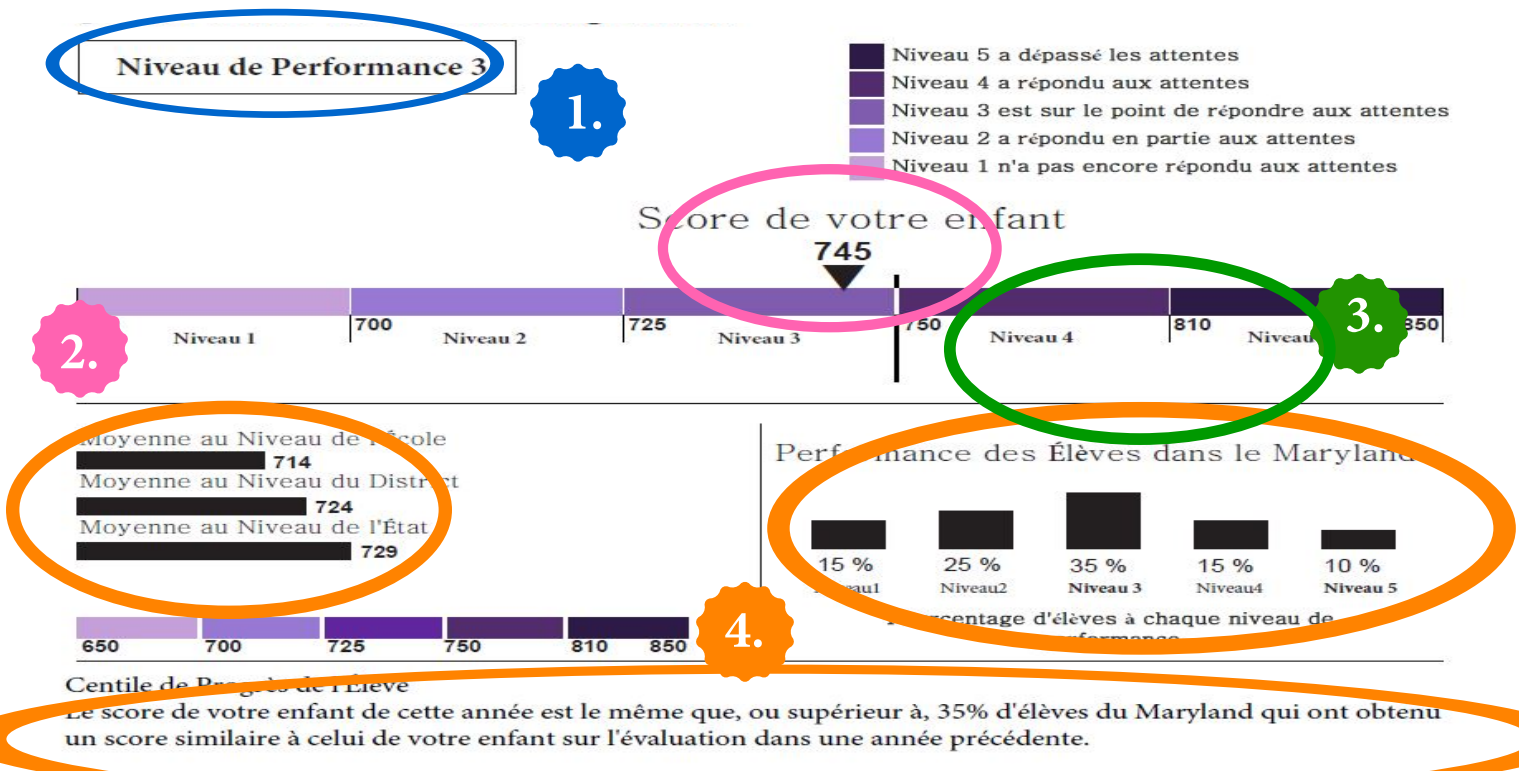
Niveau de Performance 3

1.

Niveau 5 a dépassé les attentes
Niveau 4 a répondu aux attentes
Niveau 3 est sur le point de répondre aux attentes
Niveau 2 a répondu en partie aux attentes
Niveau 1 n'a pas encore répondu aux attentes

Score de votre enfant
745

Niveau 1
700 Niveau 2
725 Niveau 3
750 Niveau 4
810 Niveau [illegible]
850

2.

3.

Moyenne au Niveau de l'école
714
Moyenne au Niveau du District
724
Moyenne au Niveau de l'État
729

650 700 725 750 810 850

Performance des Élèves dans le Maryland

15 %
Niveau1
25 %
Niveau2
35 %
Niveau 3
15 %
Niveau4
10 %
Niveau 5

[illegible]rcentage d'élèves à chaque niveau de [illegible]rformance

4.

Centile de Progrès de l'Élève
Le score de votre enfant de cette année est le même que, ou supérieur à, 35% d'élèves du Maryland qui ont obtenu un score similaire à celui de votre enfant sur l'évaluation dans une année précédente.